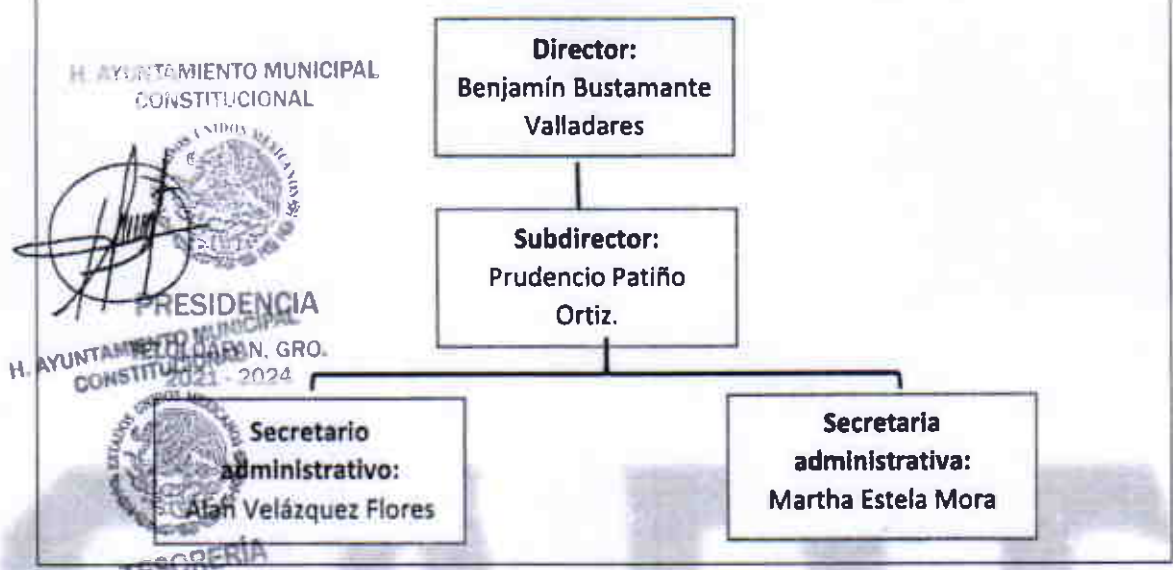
H. AYUNTAMIENTO MUNICIPAL CONSTITUCIONAL

ESTADOS UNIDOS MEXICANOS

PRESIDENCIA

H. AYUNTAMIENTO MUNICIPAL CONSTITUCIONAL

TLALIXTAQUILLA N. GRO.

2021 - 2024

Director:
Benjamín Bustamante Valladares

Subdirector:
Prudencio Patiño Ortiz.

Secretario administrativo:
Alan Velázquez Flores

Secretaria administrativa:
Martha Estela Mora

TESORERÍA